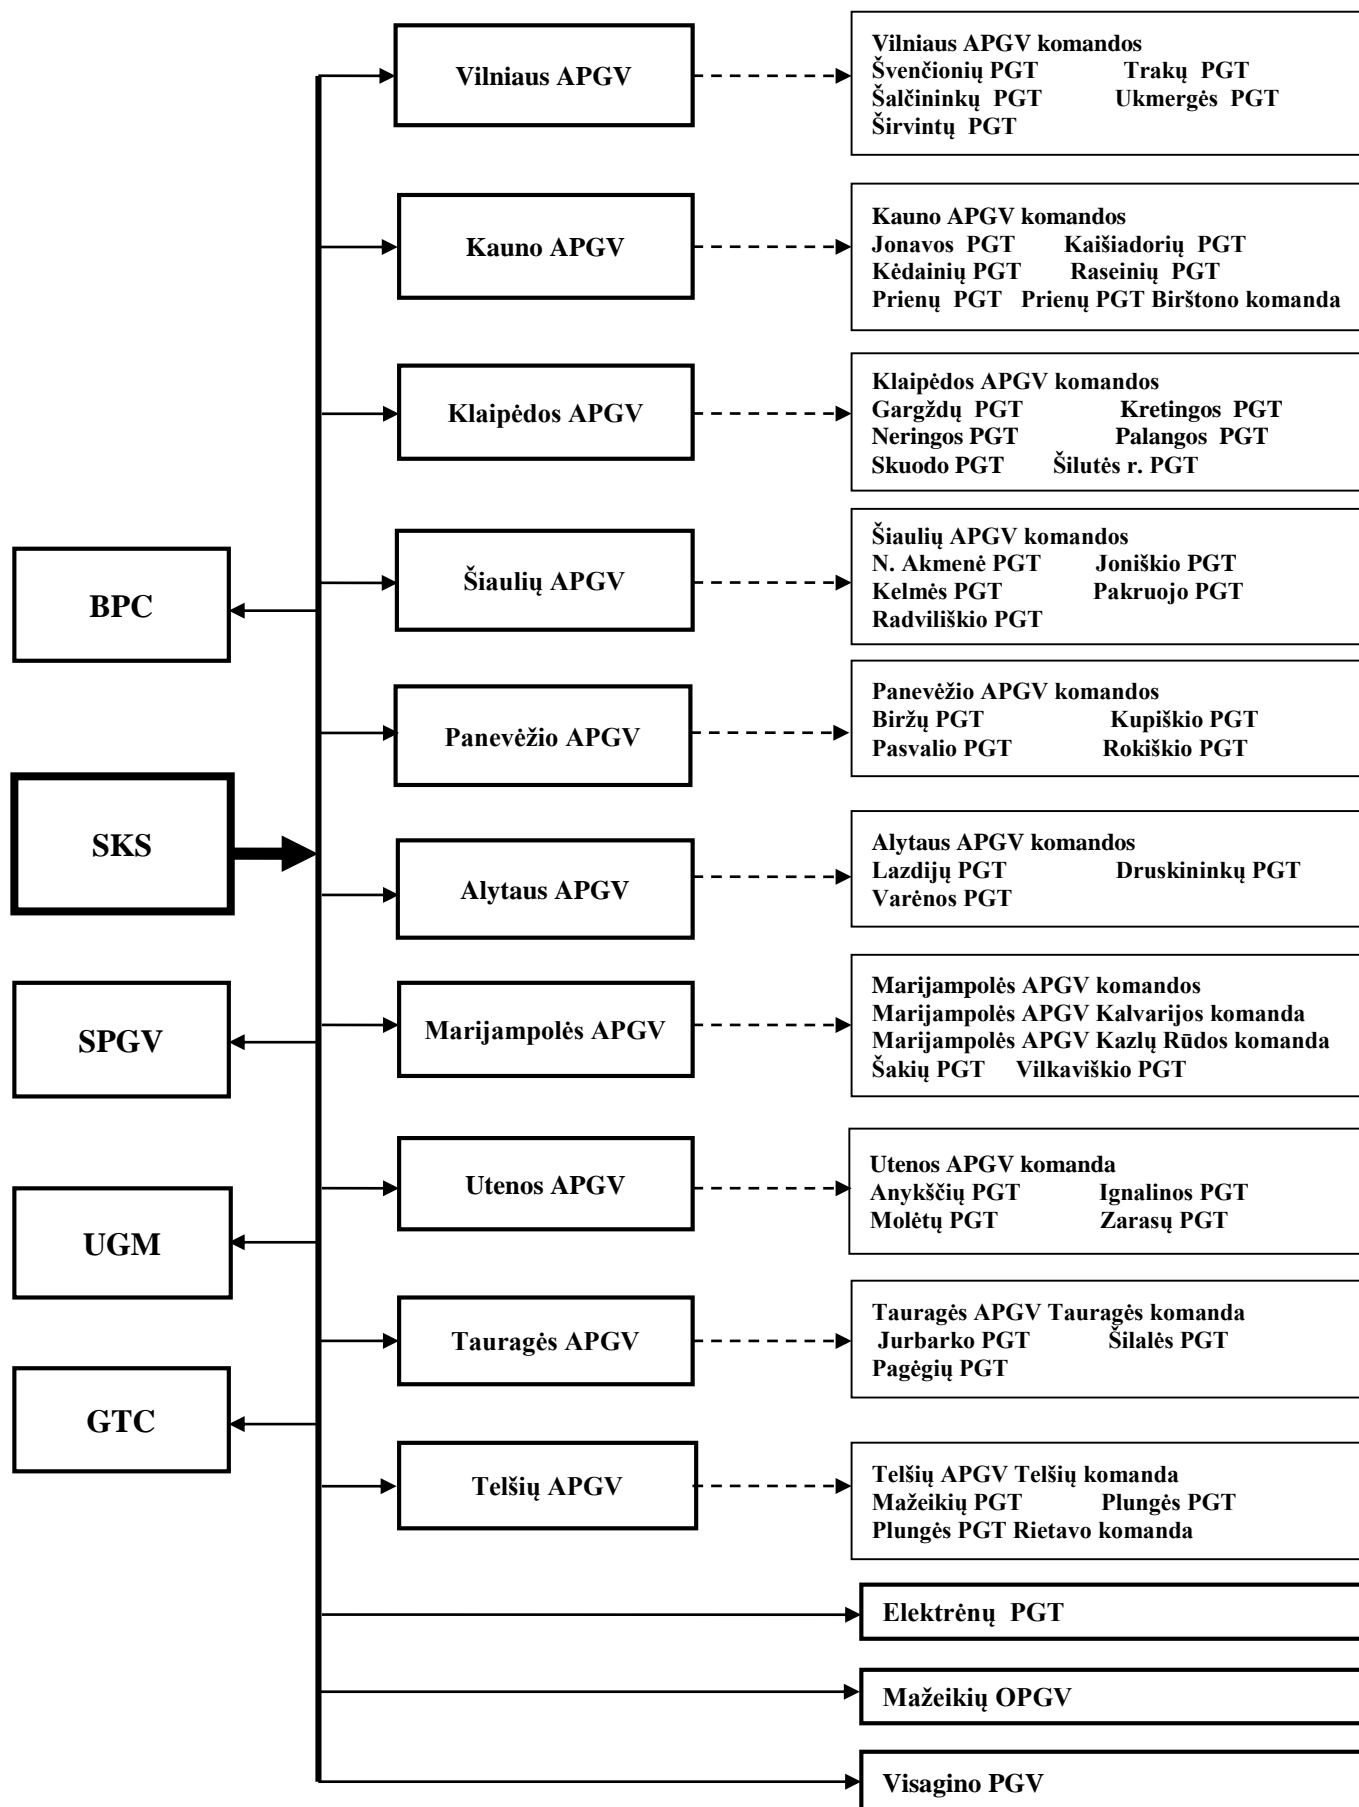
BPC

SKS

SPGV

UGM

GTC

Vilniaus APGV

Vilniaus APGV komandos
Švenčionių PGT Trakų PGT
Šalčininkų PGT Ukmergės PGT
Širvintų PGT

Kauno APGV

Kauno APGV komandos
Jonavos PGT Kaišiadorių PGT
Kėdainių PGT Raseinių PGT
Prienų PGT Prienų PGT Birštono komanda

Klaipėdos APGV

Klaipėdos APGV komandos
Gargždų PGT Kretingos PGT
Neringos PGT Palangos PGT
Skuodo PGT Šilutės r. PGT

Šiaulių APGV

Šiaulių APGV komandos
N. Akmenė PGT Joniškio PGT
Kelmės PGT Pakruojo PGT
Radviliškio PGT

Panevėžio APGV

Panevėžio APGV komandos
Biržų PGT Kupiškio PGT
Pasvalio PGT Rokiškio PGT

Alytaus APGV

Alytaus APGV komandos
Lazdijų PGT Druskininkų PGT
Varėnos PGT

Marijampolės APGV

Marijampolės APGV komandos
Marijampolės APGV Kalvarijos komanda
Marijampolės APGV Kazlų Rūdos komanda
Šakių PGT Vilkaviškio PGT

Utenos APGV

Utenos APGV komanda
Anykščių PGT Ignalinos PGT
Molėtų PGT Zarasų PGT

Tauragės APGV

Tauragės APGV Tauragės komanda
Jurbarko PGT Šilalės PGT
Pagėgių PGT

Telšių APGV

Telšių APGV Telšių komanda
Mažeikių PGT Plungės PGT
Plungės PGT Rietavo komanda

Elektrėnų PGT

Mažeikių OPGV

Visagino PGV